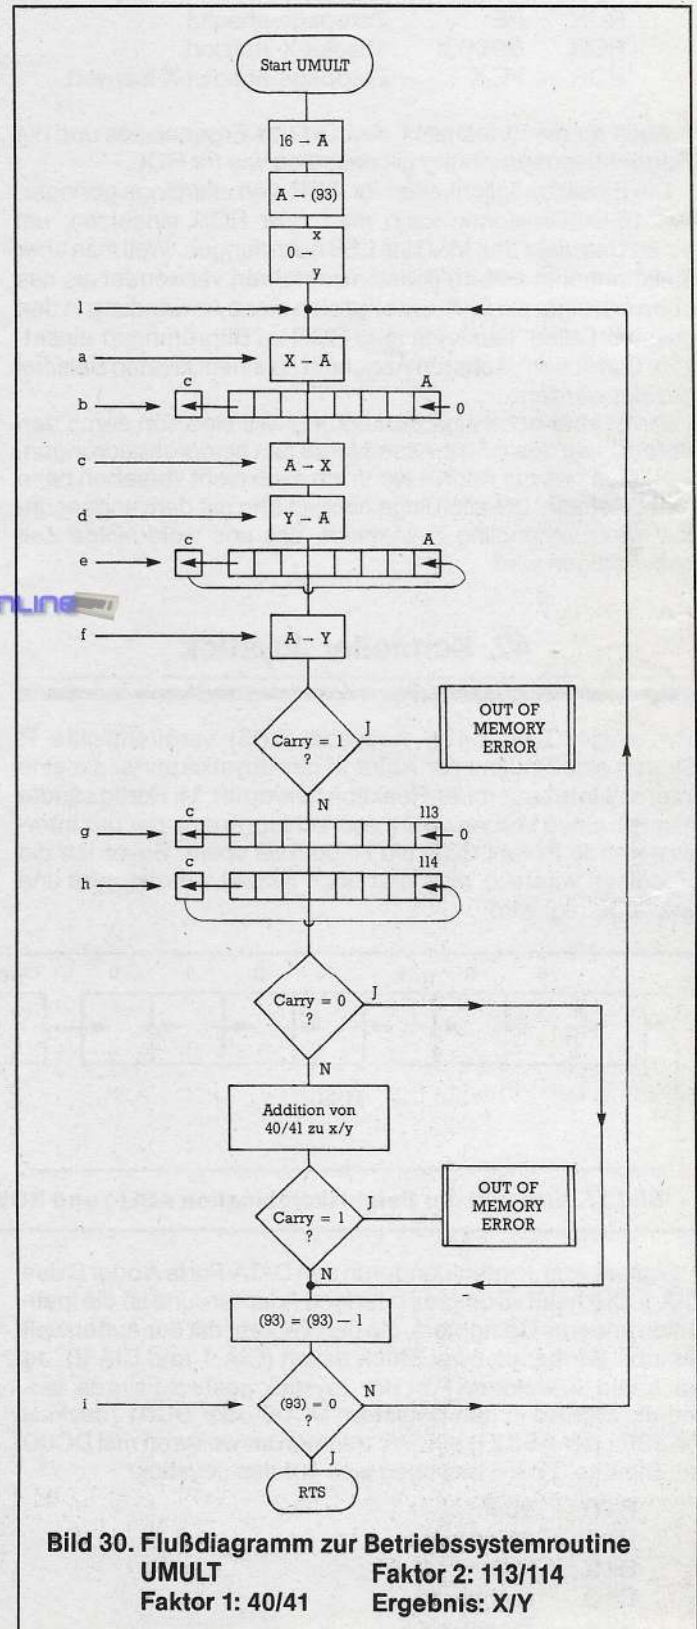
Start UMULT

16 → A

A → (93)

x
0 →
y

l

a

X → A

b

c

A

0

c

A → X

d

Y → A

e

c

A

f

A → Y

Carry = 1
?

J

OUT OF
MEMORY
ERROR

N

g

c

113

0

h

c

114

Carry = 0
?

J

N

Addition von
40/41 zu x/y

Carry = 1
?

J

OUT OF
MEMORY
ERROR

N

(93) = (93) − 1

i

(93) = 0
?

N

J

RTS

Bild 30. Flußdiagramm zur Betriebssystemroutine
UMULT
Faktor 1: 40/41
Faktor 2: 113/114
Ergebnis: X/Y